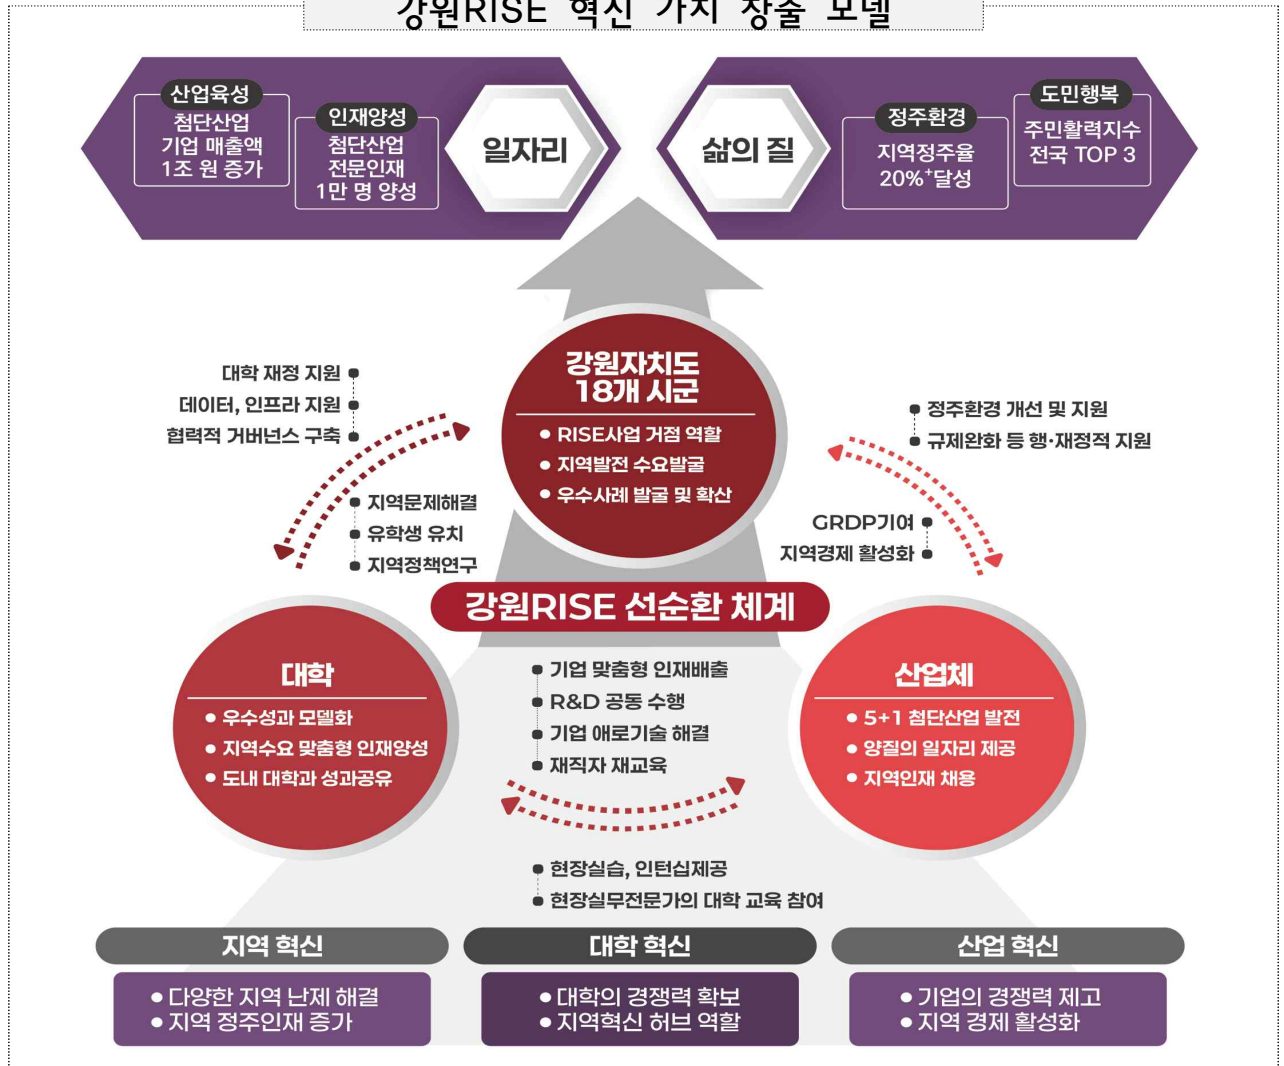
강원RISE 혁신 가치 창출 모델

산업육성
첨단산업 기업 매출액 1조 원 증가

인재양성
첨단산업 전문인재 1만 명 양성

일자리

삶의 질

정주환경
지역정주율 20%$^+$달성

도민행복
주민활력지수 전국 TOP 3

대학 재정 지원
데이터, 인프라 지원
협력적 거버넌스 구축

강원자치도 18개 시군
● RISE사업 거점 역할
● 지역발전 수요발굴
● 우수사례 발굴 및 확산

정주환경 개선 및 지원
규제완화 등 행·재정적 지원

지역문제해결
유학생 유치
지역정책연구

GRDP기여
지역경제 활성화

강원RISE 선순환 체계

대학
● 우수성과 모델화
● 지역수요 맞춤형 인재양성
● 도내 대학과 성과공유

기업 맞춤형 인재배출
R&D 공동 수행
기업 애로기술 해결
재직자 재교육

산업체
● 5+1 첨단산업 발전
● 양질의 일자리 제공
● 지역인재 채용

현장실습, 인턴십제공
현장실무전문가의 대학 교육 참여

지역 혁신
● 다양한 지역 난제 해결
● 지역 정주인재 증가

대학 혁신
● 대학의 경쟁력 확보
● 지역혁신 허브 역할

산업 혁신
● 기업의 경쟁력 제고
● 지역 경제 활성화